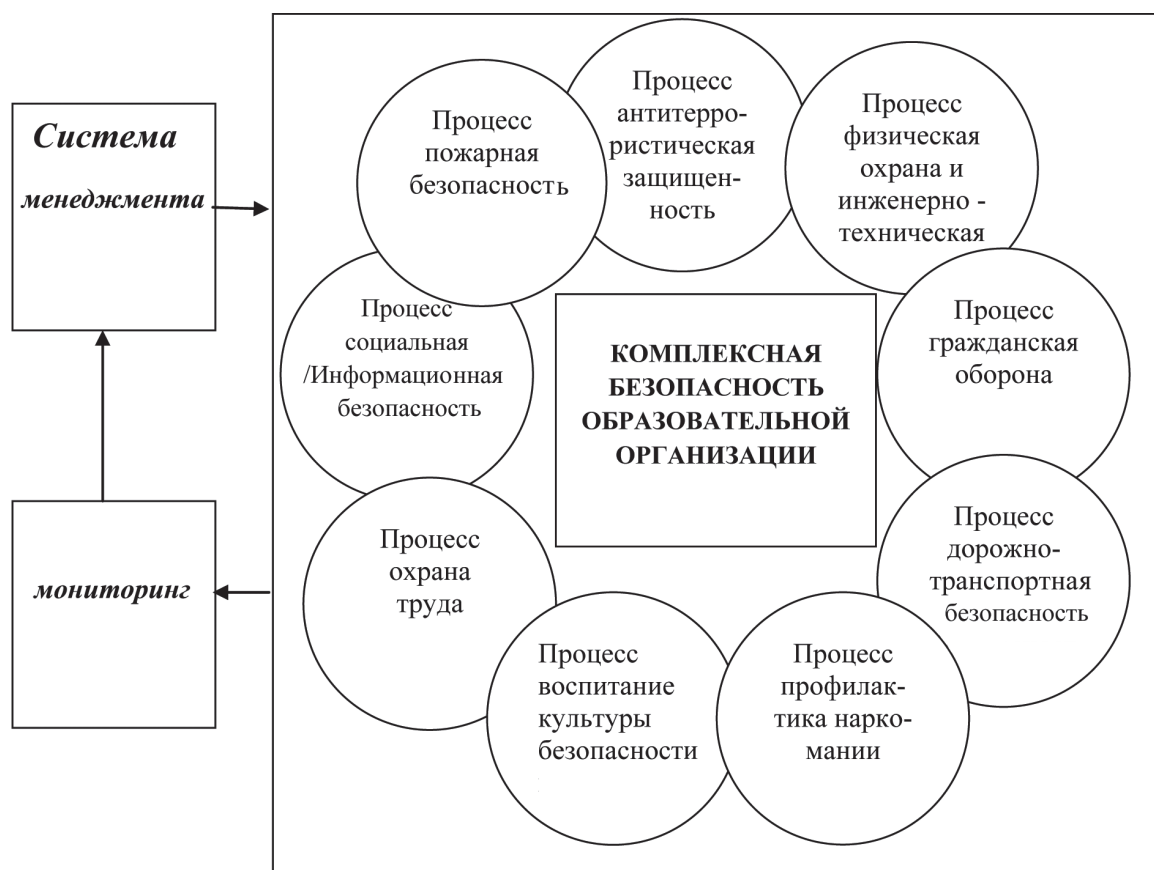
Система менеджмента

мониторинг

Процесс пожарная безопасность

Процесс антитеррористическая защищенность

Процесс физическая охрана и инженерно - техническая

Процесс социальная /Информационная безопасность

КОМПЛЕКСНАЯ БЕЗОПАСНОСТЬ ОБРАЗОВАТЕЛЬНОЙ ОРГАНИЗАЦИИ

Процесс гражданская оборона

Процесс охрана труда

Процесс дорожно-транспортная безопасность

Процесс воспитание культуры безопасности

Процесс профилактика наркомании